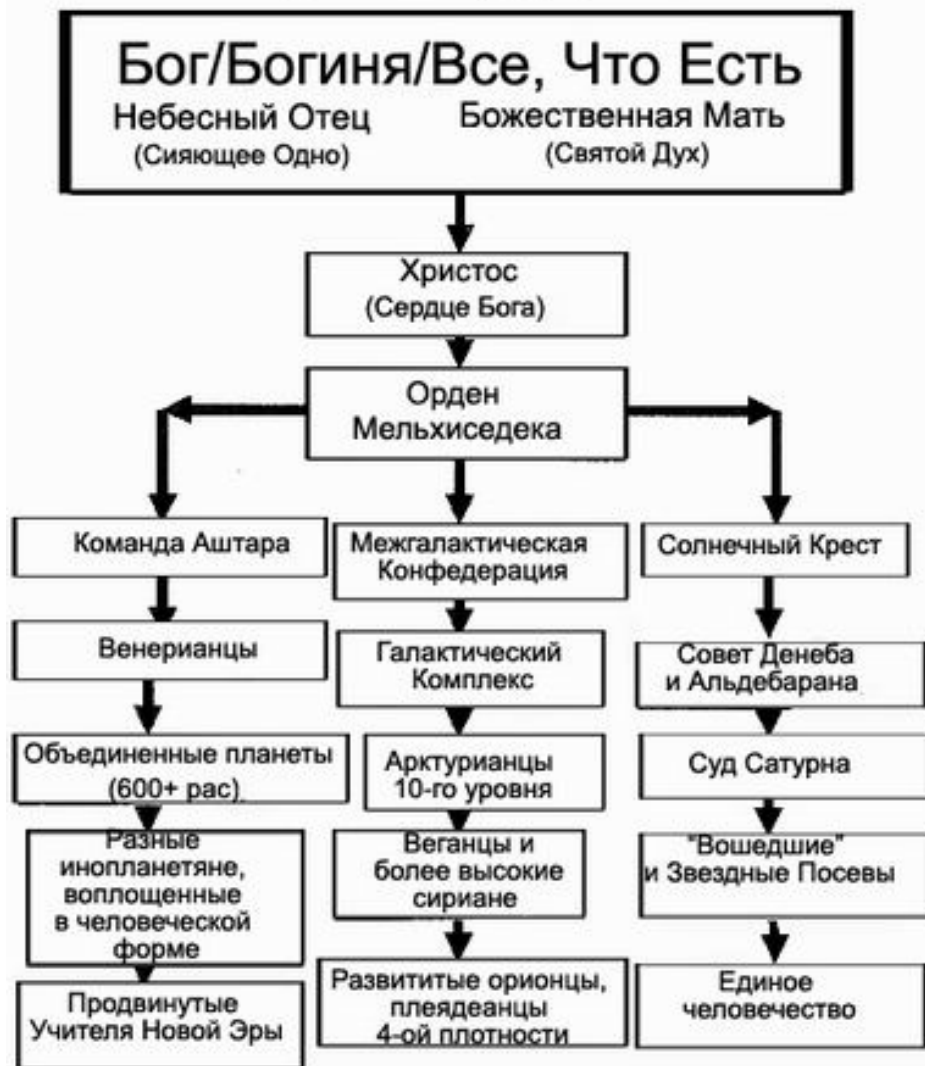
Бог/Богиня/Все, Что Есть
Небесный Отец (Сияющее Одно)
Божественная Мать (Святой Дух)

Христос (Сердце Бога)

Орден Мельхиседека

Команда Аштара

Венерианцы

Объединенные планеты (600+ рас)

Разные инопланетяне, воплощенные в человеческой форме

Продвинутые Учителя Новой Эры

Межгалактическая Конфедерация

Галактический Комплекс

Арктурианцы 10-го уровня

Веганцы и более высокие сириане

Развититые орионцы, плеядеанцы 4-ой плотности

Солнечный Крест

Совет Денеба и Альдебарана

Суд Сатурна

"Вошедшие" и Звездные Посевы

Единое человечество